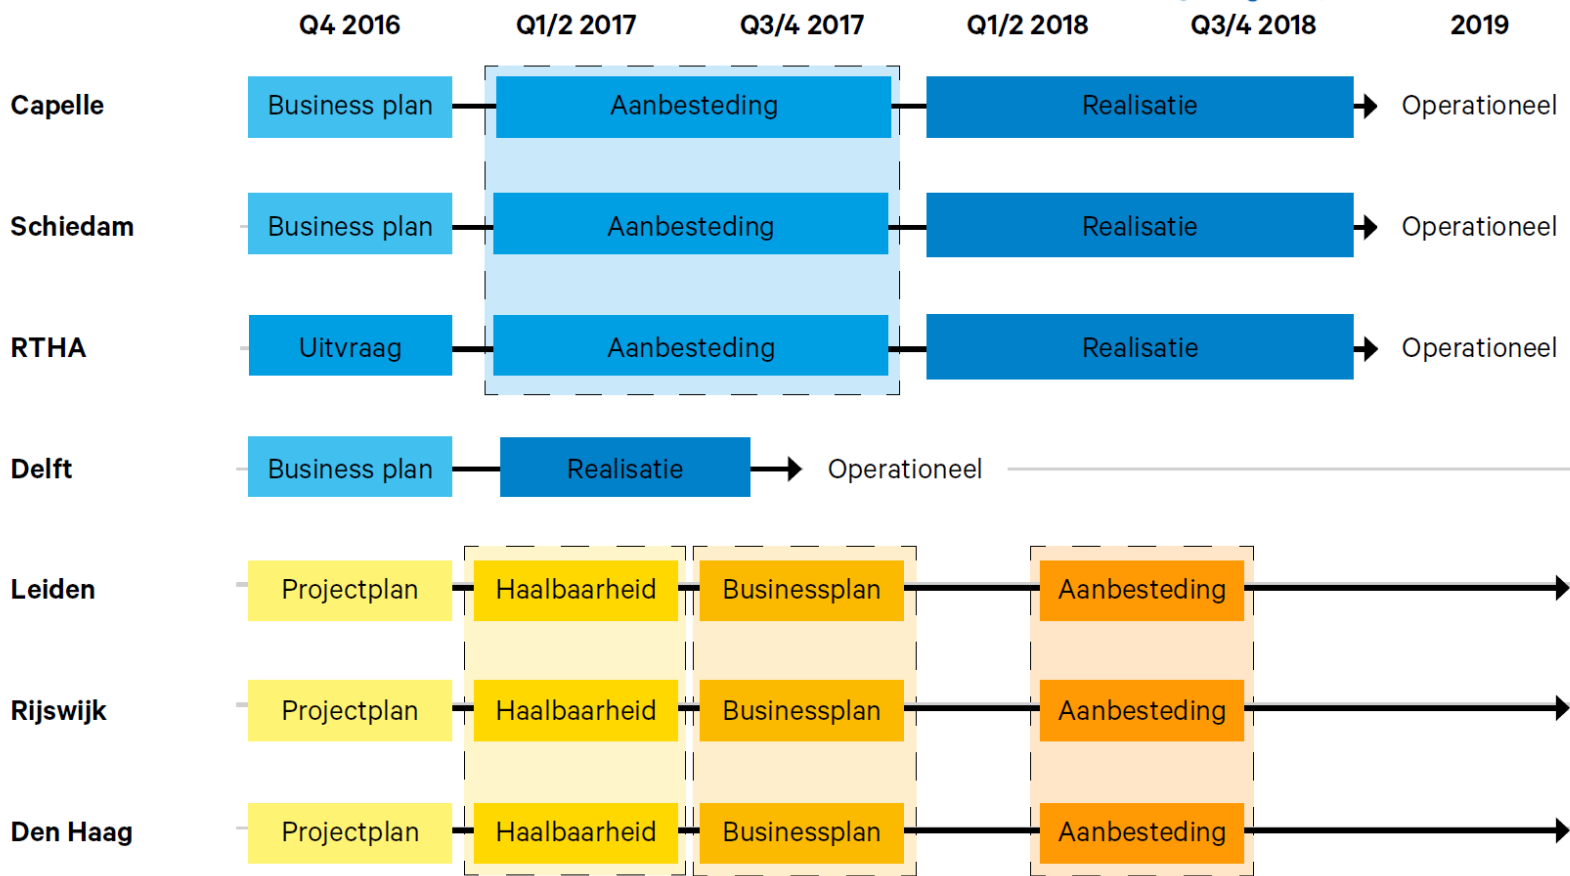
| | Q4 2016 | Q1/2 2017 | Q3/4 2017 | Q1/2 2018 | Q3/4 2018 | 2019 |
|---|---|---|---|---|---|---|
| Capelle | Business plan | Aanbesteding | | Realisatie | | Operationeel |
| Schiedam | Business plan | Aanbesteding | | Realisatie | | Operationeel |
| RTHA | Uitvraag | Aanbesteding | | Realisatie | | Operationeel |
| Delft | Business plan | Realisatie | Operationeel | | | |
| Leiden | Projectplan | Haalbaarheid | Businessplan | Aanbesteding | | |
| Rijswijk | Projectplan | Haalbaarheid | Businessplan | Aanbesteding | | |
| Den Haag | Projectplan | Haalbaarheid | Businessplan | Aanbesteding | | |